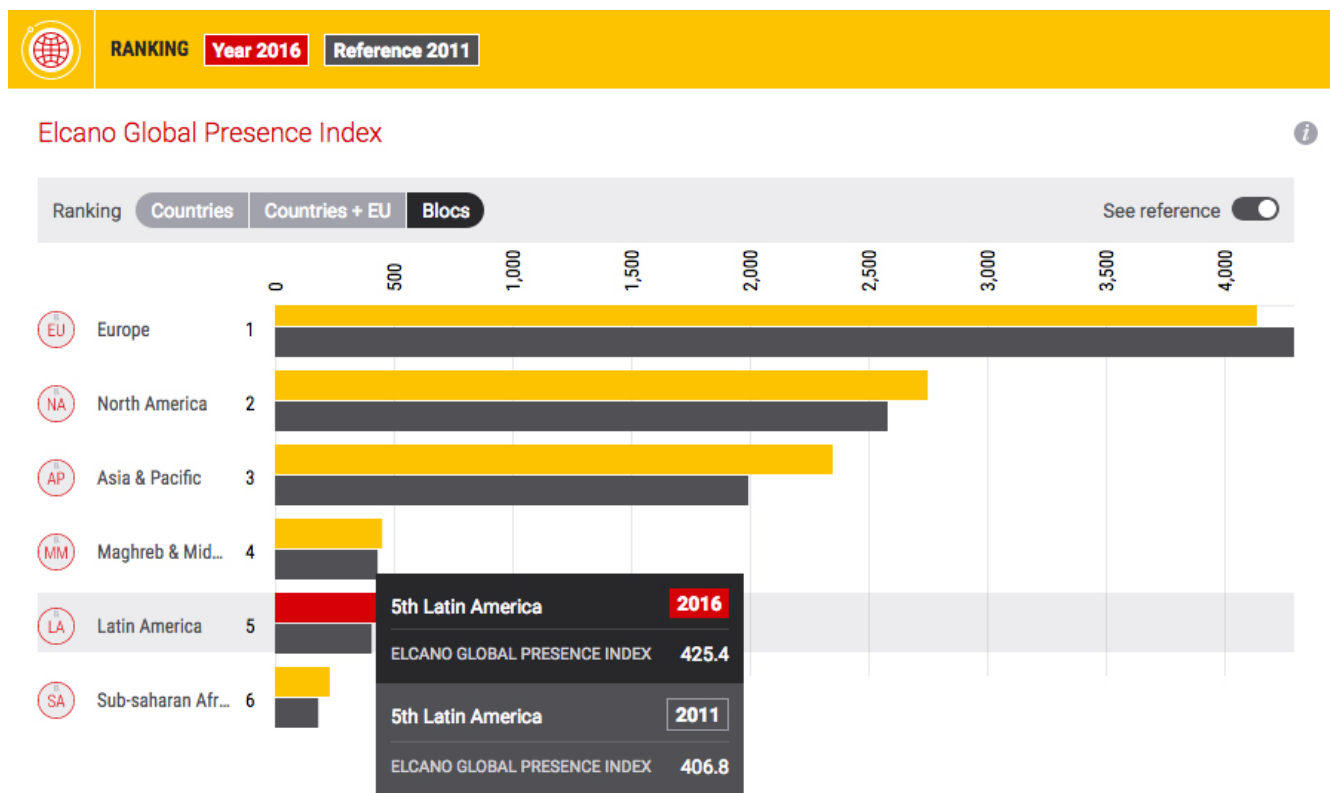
RANKING Year 2016 Reference 2011

Elcano Global Presence Index

Ranking Countries Countries + EU Blocs

See reference

0 500 1,000 1,500 2,000 2,500 3,000 3,500 4,000

EU Europe 1

NA North America 2

AP Asia & Pacific 3

MM Maghreb & Mid... 4

LA Latin America 5

SA Sub-saharan Afr... 6

5th Latin America 2016

ELCANO GLOBAL PRESENCE INDEX 425.4

5th Latin America 2011

ELCANO GLOBAL PRESENCE INDEX 406.8